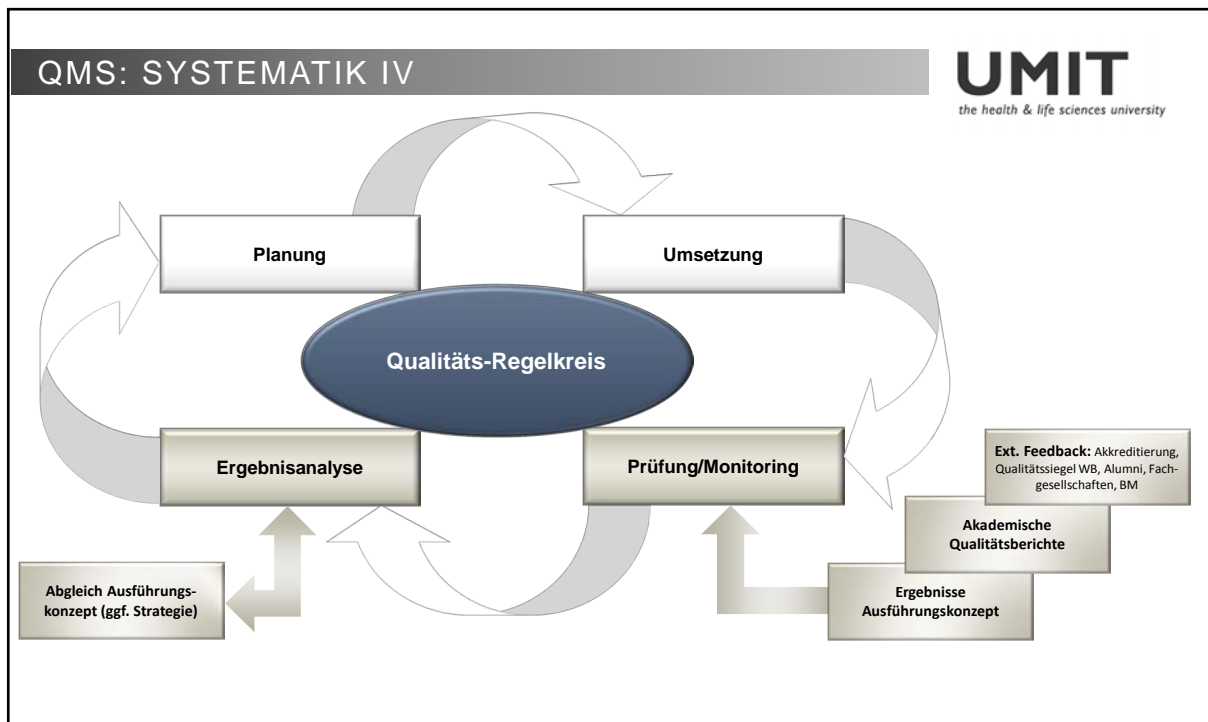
QMS: SYSTEMATIK IV

UMIT
the health & life sciences university

Planung

Umsetzung

Qualitäts-Regelkreis

Ergebnisanalyse

Prüfung/Monitoring

Ext. Feedback: Akkreditierung, Qualitätssiegel WB, Alumni, Fachgesellschaften, BM

Akademische Qualitätsberichte

Ergebnisse Ausführungskonzept

Abgleich Ausführungskonzept (ggf. Strategie)